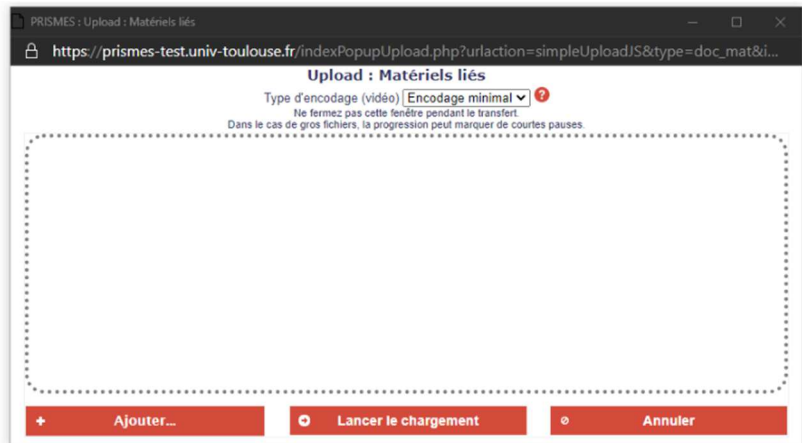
PRISMES : Upload : Matériels liés

https://prismes-test.univ-toulouse.fr/indexPopupUpload.php?urlaction=simpleUploadJS&type=doc_mat&i...

Upload : Matériels liés

Type d'encodage (vidéo) Encodage minimal ?

Ne fermez pas cette fenêtre pendant le transfert.
Dans le cas de gros fichiers, la progression peut marquer de courtes pauses.

+ Ajouter...

Lancer le chargement

Annuler